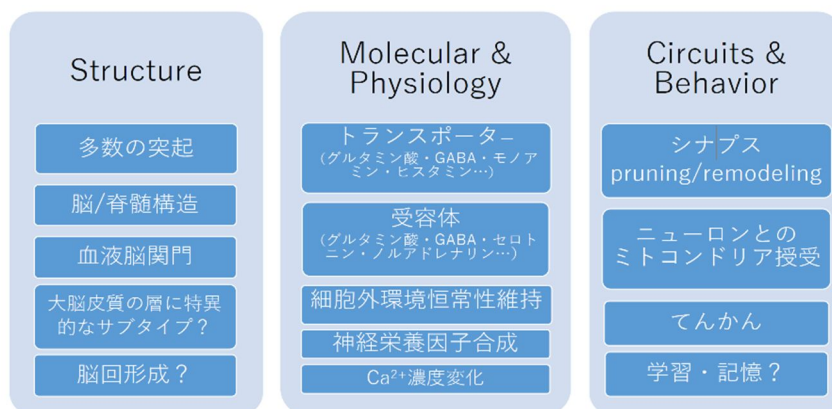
Structure

多数の突起

脳/脊髄構造

血液脳関門

大脳皮質の層に特異的なサブタイプ？

脳回形成？

Molecular & Physiology

トランスポーター
（グルタミン酸・GABA・モノアミン・ヒスタミン…）

受容体
（グルタミン酸・GABA・セロトニン・ノルアドレナリン…）

細胞外環境恒常性維持

神経栄養因子合成

$Ca^{2+}$濃度変化

Circuits & Behavior

シナプス pruning/remodeling

ニューロンとのミトコンドリア授受

てんかん

学習・記憶？